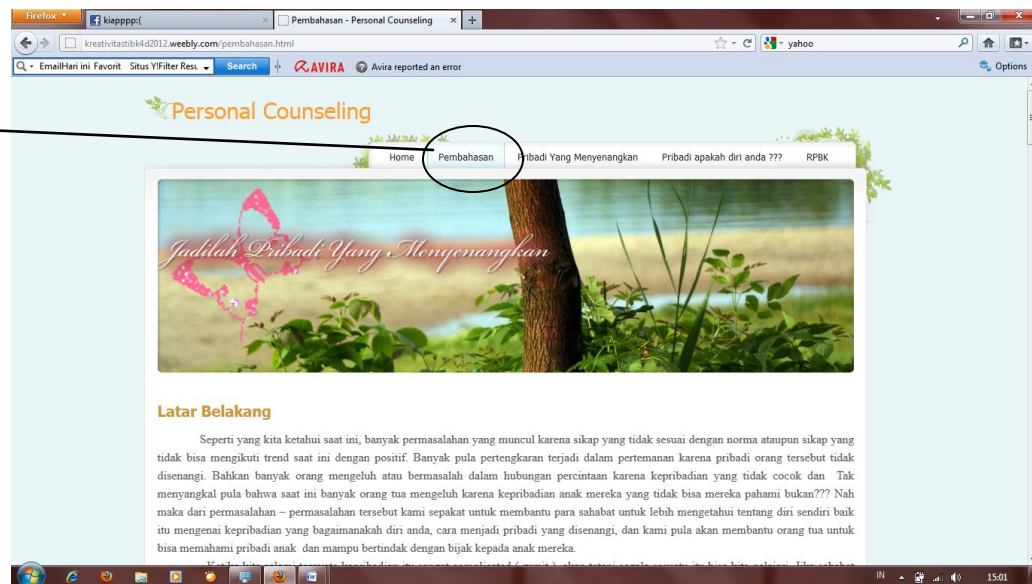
Firefox
kiapppp:(
Pembahasan - Personal Counseling
kreativitastibk4d2012.weebly.com/pembahasan.html
yahoo
EmailHari ini Favorit Situs Y!Filter Resu Search
AVIRA Avira reported an error
Options

Personal Counseling

Home Pembahasan Pribadi Yang Menyenangkan Pribadi apakah diri anda ??? RPBK

Jadilah Pribadi Yang Menyenangkan

Latar Belakang

Seperti yang kita ketahui saat ini, banyak permasalahan yang muncul karena sikap yang tidak sesuai dengan norma ataupun sikap yang tidak bisa mengikuti trend saat ini dengan positif. Banyak pula pertengkaran terjadi dalam pertemanan karena pribadi orang tersebut tidak disenangi. Bahkan banyak orang mengeluh atau bermasalah dalam hubungan percintaan karena kepribadian yang tidak cocok dan Tak menyangkal pula bahwa saat ini banyak orang tua mengeluh karena kepribadian anak mereka yang tidak bisa mereka pahami bukan??? Nah maka dari permasalahan – permasalahan tersebut kami sepakat untuk membantu para sahabat untuk lebih mengetahui tentang diri sendiri baik itu mengenai kepribadian yang bagaimanakah diri anda, cara menjadi pribadi yang disenangi, dan kami pula akan membantu orang tua untuk bisa memahami pribadi anak dan mampu bertindak dengan bijak kepada anak mereka.

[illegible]

IN 15:01